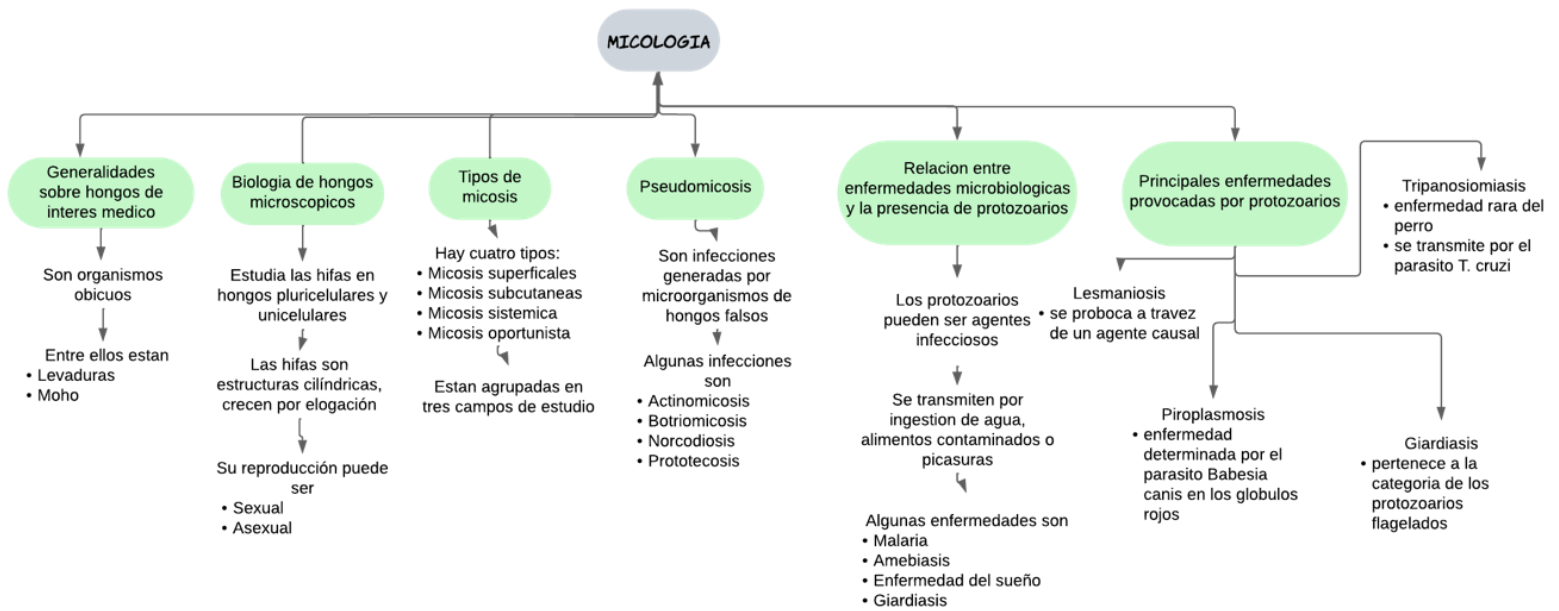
MICOLOGIA

Generalidades sobre hongos de interes medico

Son organismos obicuos

Entre ellos estan
• Levaduras
• Moho

Biologia de hongos microscopicos

Estudia las hifas en hongos pluricelulares y unicelulares

Las hifas son estructuras cilíndricas, crecen por elogación

Su reproducción puede ser
• Sexual
• Asexual

Tipos de micosis

Hay cuatro tipos:
• Micosis superficales
• Micosis subcutaneas
• Micosis sistemica
• Micosis oportunista

Estan agrupadas en tres campos de estudio

Pseudomicosis

Son infecciones generadas por microorganismos de hongos falsos

Algunas infecciones son
• Actinomicosis
• Botriomicosis
• Norcodiosis
• Prototecosis

Relacion entre enfermedades microbiologicas y la presencia de protozoarios

Los protozoarios pueden ser agentes infecciosos

Se transmiten por ingestion de agua, alimentos contaminados o picasuras

Algunas enfermedades son
• Malaria
• Amebiasis
• Enfermedad del sueño
• Giardiasis

Principales enfermedades provocadas por protozoarios

Tripanosiomiasis
• enfermedad rara del perro
• se transmite por el parasito T. cruzi

Lesmaniosis
• se proboca a travez de un agente causal

Piroplasmosis
• enfermedad determinada por el parasito Babesia canis en los globulos rojos

Giardiasis
• pertenece a la categoria de los protozoarios flagelados